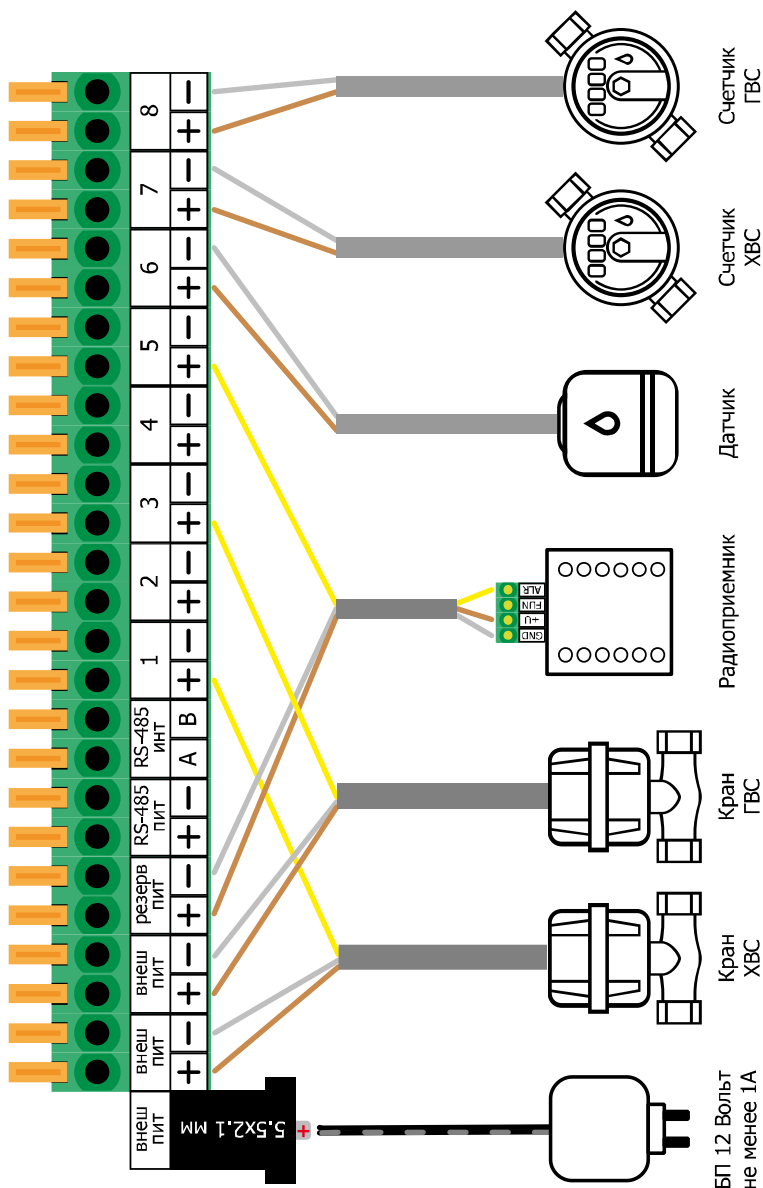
8
+
–
7
+
–
6
+
–
5
+
–
4
+
–
3
+
–
2
+
–
1
+
–
RS-485 инт
A
B
RS-485 пит
+
–
резерв пит
+
–
внеш пит
+
–
внеш пит
+
–
внеш пит
5.5x2.1 мм
+

Счетчик ГВС
Счетчик ХВС
Датчик
ALR
FUN
+U
GND
Радиоприемник
Кран ГВС
Кран ХВС
БП 12 Вольт не менее 1А